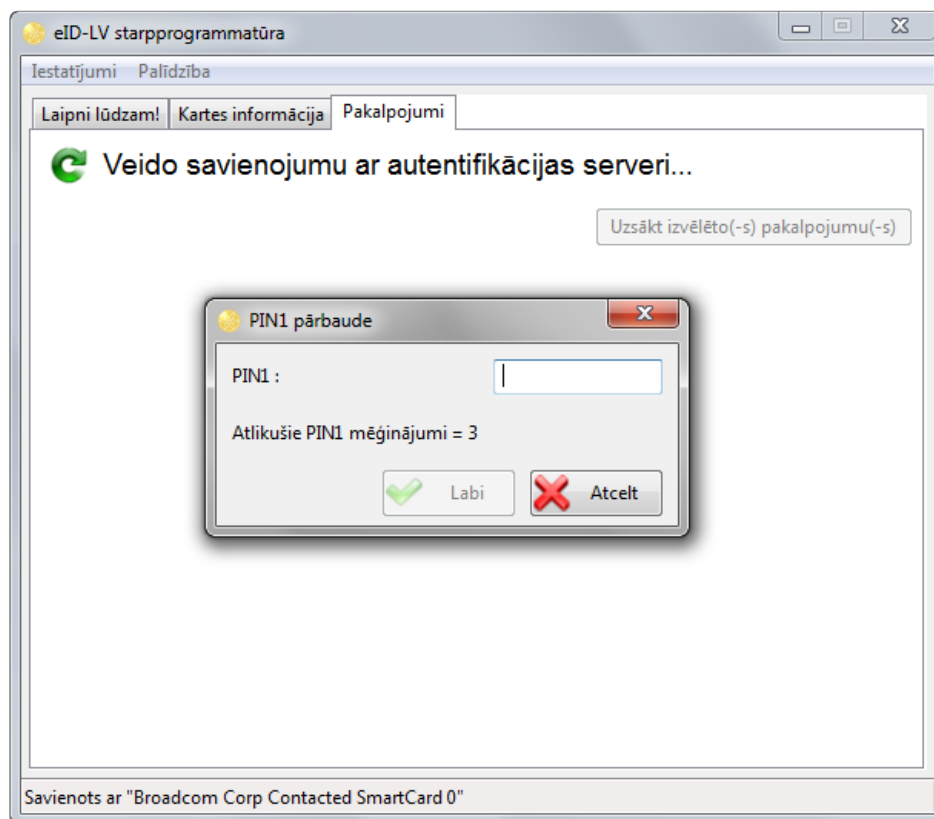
eID-LV starpprogrammatūra

Iestatījumi Palīdzība

Laipni lūdzam! Kartes informācija Pakalpojumi

Veido savienojumu ar autentifikācijas serveri...

Uzsākt izvēlēto(-s) pakalpojumu(-s)

PIN1 pārbaude

PIN1 :

Atlikušie PIN1 mēģinājumi = 3

Labi

Atcelt

Savienots ar "Broadcom Corp Contacted SmartCard 0"